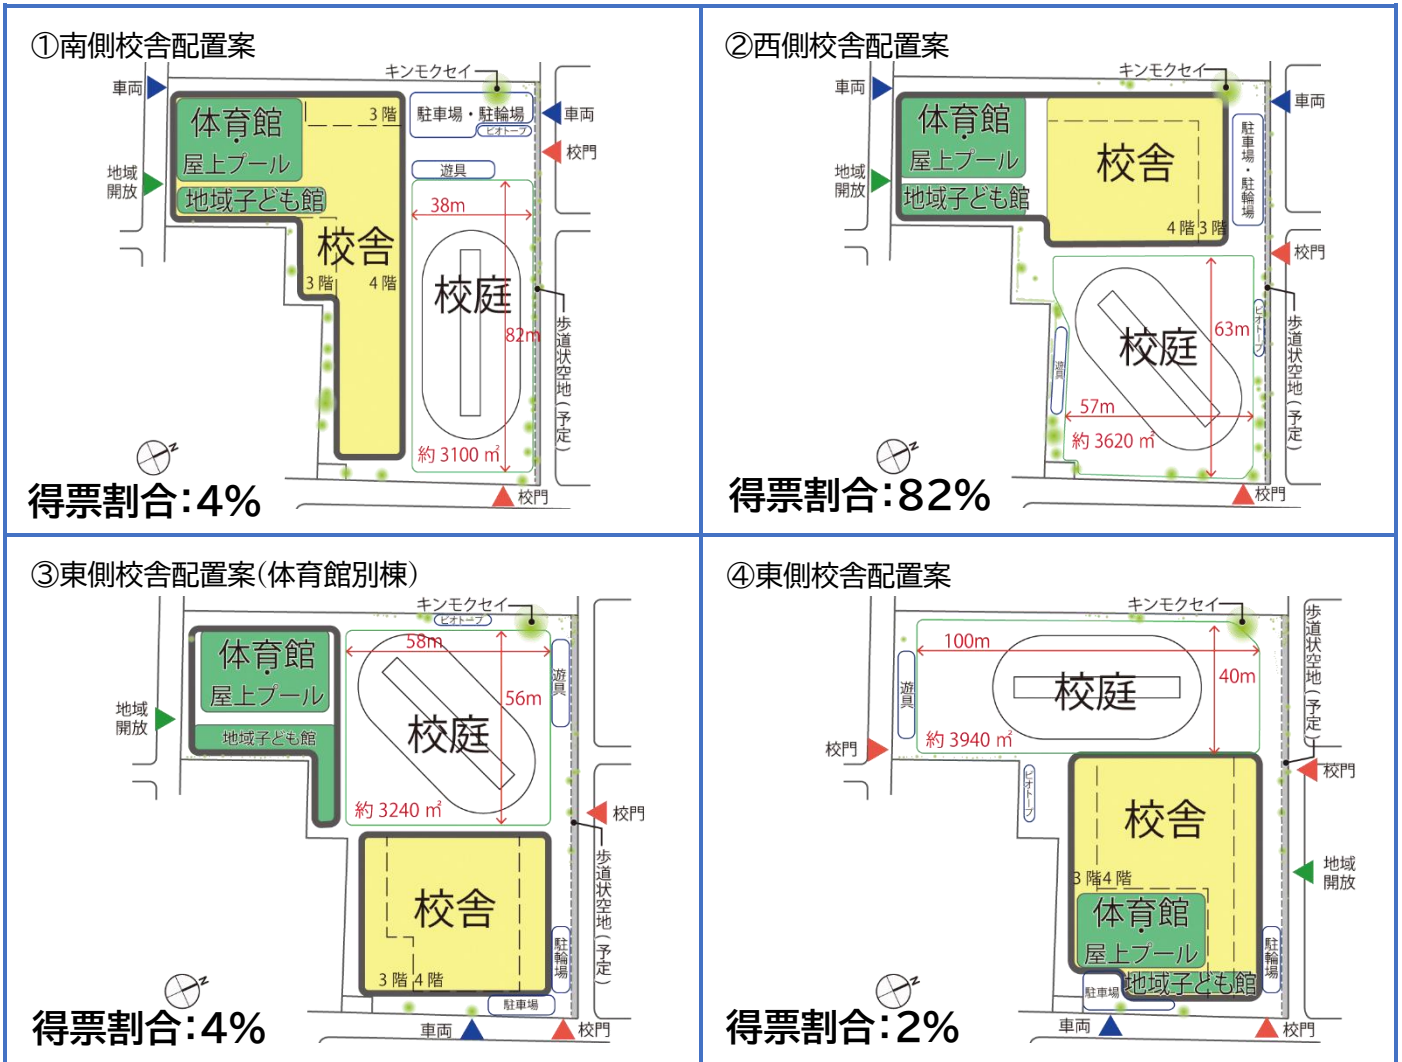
①南側校舎配置案

キンモクセイ
車両
体育館
屋上プール
3階
駐車場・駐輪場
ビオトープ
車両
校門
地域開放
地域子ども館
遊具
38m
校舎
3階
4階
校庭
82m
歩道状空地（予定）
約 3100 ㎡
N
得票割合：4%
校門

②西側校舎配置案

キンモクセイ
車両
車両
体育館
屋上プール
校舎
駐車場・駐輪場
地域開放
地域子ども館
4階
3階
校門
校庭
63m
ビオトープ
遊具
歩道状空地（予定）
57m
約 3620 ㎡
N
得票割合：82%
校門

③東側校舎配置案（体育館別棟）

キンモクセイ
ビオトープ
体育館
屋上プール
58m
遊具
地域開放
56m
地域子ども館
校庭
約 3240 ㎡
校門
歩道状空地（予定）
校舎
駐輪場
3階
4階
N
駐車場
得票割合：4%
車両
校門

④東側校舎配置案

キンモクセイ
歩道状空地（予定）
100m
40m
遊具
校庭
約 3940 ㎡
校門
校門
ビオトープ
校舎
地域開放
3階
4階
体育館
屋上プール
駐輪場
N
駐車場
地域子ども館
得票割合：2%
車両
校門